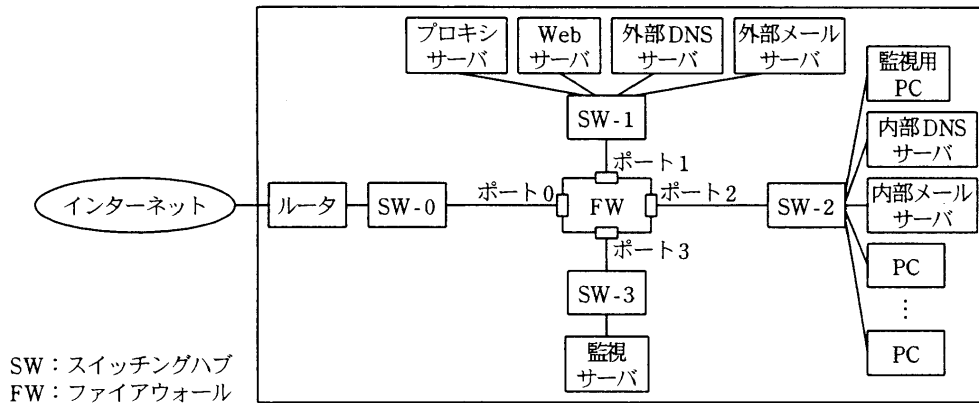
プロキシサーバ
Webサーバ
外部DNSサーバ
外部メールサーバ
監視用PC
SW-1
内部DNSサーバ
ポート1
インターネット
ルータ
SW-0
ポート0
FW
ポート2
SW-2
内部メールサーバ
ポート3
PC
SW-3
⋮
PC
監視サーバ

SW：スイッチングハブ
FW：ファイアウォール